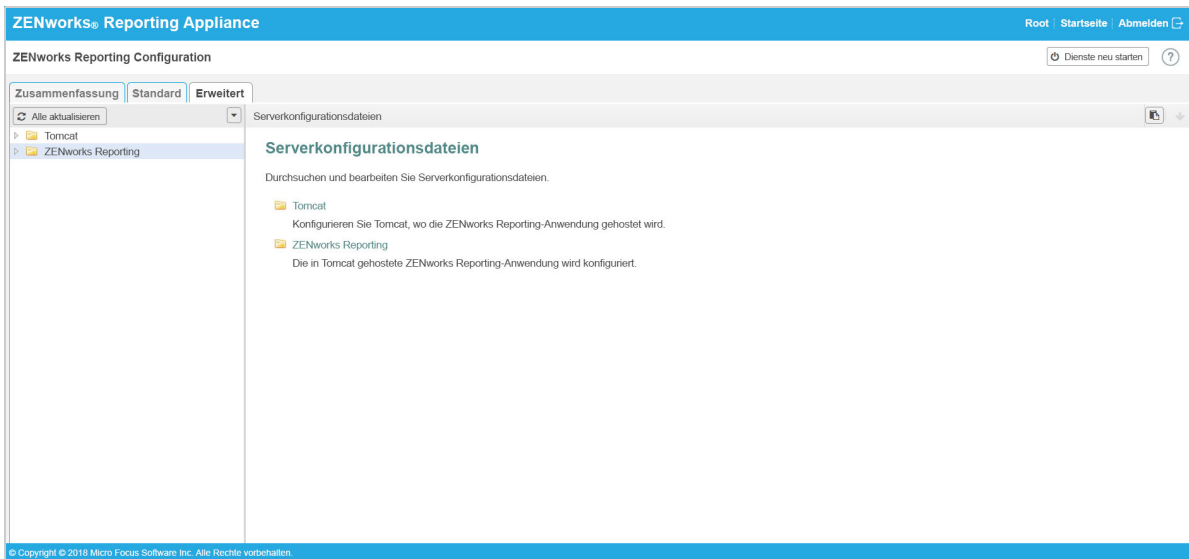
ZENworks® Reporting Appliance

Root | Startseite | Abmelden

ZENworks Reporting Configuration

Dienste neu starten

?

Zusammenfassung | Standard | Erweitert

Alle aktualisieren

Tomcat
ZENworks Reporting

Serverkonfigurationsdateien

Serverkonfigurationsdateien

Durchsuchen und bearbeiten Sie Serverkonfigurationsdateien.

Tomcat
Konfigurieren Sie Tomcat, wo die ZENworks Reporting-Anwendung gehostet wird.

ZENworks Reporting
Die in Tomcat gehostete ZENworks Reporting-Anwendung wird konfiguriert.

© Copyright © 2018 Micro Focus Software Inc. Alle Rechte vorbehalten.